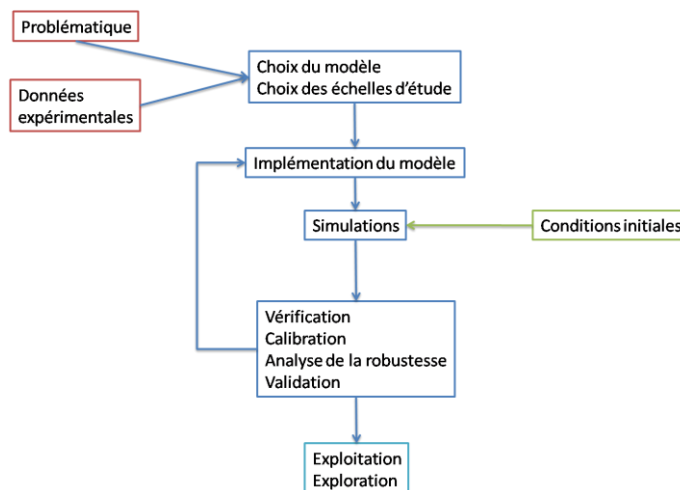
Problématique

Données expérimentales

Choix du modèle
Choix des échelles d'étude

Implémentation du modèle

Simulations

Conditions initiales

Vérification
Calibration
Analyse de la robustesse
Validation

Exploitation
Exploration